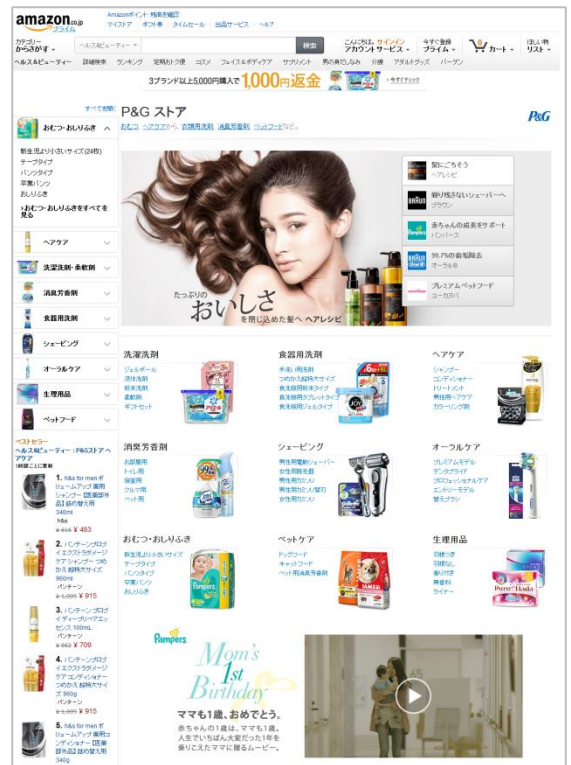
amazon.co.jp プライム

Amazonポイント 残高を確認
マイストア　ギフト券　タイムセール　出品サービス　ヘルプ

カテゴリー から探す

ヘルス&ビューティー

検索

こんにちは, サインイン アカウントサービス

今すぐ登録 プライム

カート

ほしい物 リスト

ヘルス&ビューティー　詳細検索　ランキング　定期おトク便　コスメ　フェイス&ボディケア　サプリメント　男の身だしなみ　介護　アダルトグッズ　バーゲン

3ブランド以上5,000円購入で 1,000円返金　今すぐチェック

すべて読む

おむつ・おしりふき

新生児より小さいサイズ(24時)
テープタイプ
パンツタイプ
卒業パンツ
おしりふき

›おむつ・おしりふきをすべてを見る

ヘアケア

洗濯洗剤・柔軟剤

消臭芳香剤

食器用洗剤

シェービング

オーラルケア

生理用品

ペットフード

ベストセラー
ヘルス&ビューティー：P&Gストア へ アケア
1時間ごとに更新

1. h&s for men ボリュームアップ 薬用シャンプー 【医薬部外品】 詰め替え用 340ml
h&s
¥ 483

2. パンテーンプロブイエクストラダメージケア シャンプー つめかえ 超特大サイズ 860ml
パンテーン
¥ 915

3. パンテーンプロブイディープリペアエッセンス 100mL
パンテーン
¥ 709

4. パンテーンプロブイエクストラダメージケア コンディショナー つめかえ 超特大サイズ 860g
パンテーン
¥ 915

5. h&s for men ボリュームアップ 薬用コンディショナー 【医薬部外品】 詰め替え用 340g

P&G ストア

P&G

おむつ、ヘアケアから、お洗濯洗剤、消臭芳香剤、ペットフードなど。

たっぷりの おいしさ を閉じ込めた髪へ ヘアレシピ

髪にごちそう
ヘアレシピ

剃り残さないシェーバーへ
ブラウン

赤ちゃんの成長をサポート
パンパース

99.7%の歯垢除去
オーラルB

プレミアムペットフード
ユーカヌバ

洗濯洗剤
ジェルボール
液体洗剤
粉末洗剤
柔軟剤
ギフトセット

食器用洗剤
手洗い用洗剤
つめかえ超特大サイズ
食洗機用洗剤タイプ
食洗機用タブレットタイプ
食洗機用ジェルタイプ

ヘアケア
シャンプー
コンディショナー
トリートメント
スタイリング
男性用ヘアケア
カラーリング剤

消臭芳香剤
お部屋用
トイレ用
寝室用
クルマ用
ペット用

シェービング
男性用電動シェーバー
女性用脱毛器
男性用カミソリ
男性用カミソリ替刃
女性用カミソリ

オーラルケア
プレミアムモデル
マンガタイプ
プロフェッショナルケア
エントリーモデル
替えブラシ

おむつ・おしりふき
新生児より小さいサイズ
テープタイプ
パンツタイプ
卒業パンツ
おしりふき

ペットケア
ドッグフード
キャットフード
ペット用消臭芳香剤

生理用品
羽根つき
羽根なし
夜用
夜寝用
ライナー

Pampers

Mom's 1st Birthday

ママも1歳、おめでとう。
赤ちゃんの1歳は、ママも1歳。人生でいちばん大変だった1年を乗りこえたママに贈るムービー。